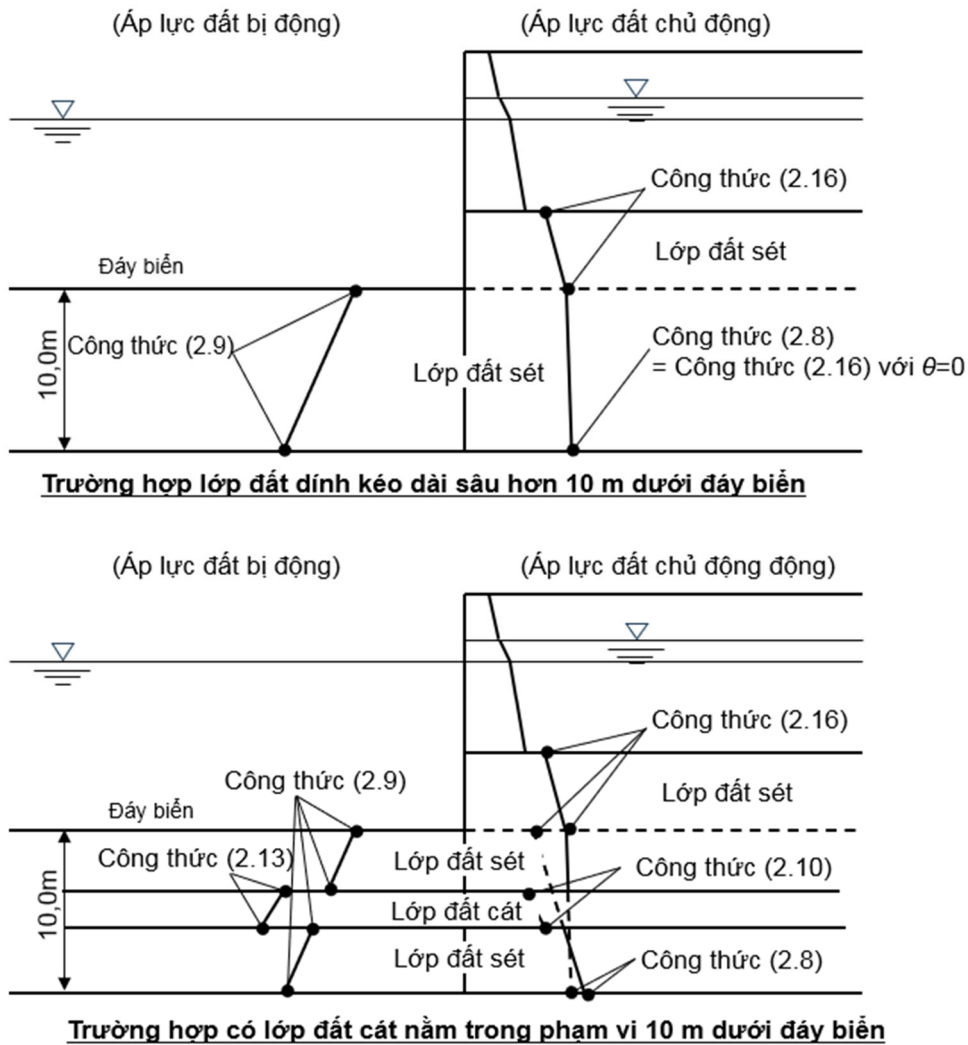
(Áp lực đất bị động)

(Áp lực đất chủ động)

Công thức (2.16)

Lớp đất sét

Đáy biển

Công thức (2.9)

10,0m

Lớp đất sét

Công thức (2.8)
= Công thức (2.16) với $\theta$=0

Trường hợp lớp đất dính kéo dài sâu hơn 10 m dưới đáy biển

(Áp lực đất bị động)

(Áp lực đất chủ động động)

Công thức (2.16)

Lớp đất sét

Công thức (2.9)

Đáy biển

Công thức (2.13)

10,0m

Lớp đất sét

Công thức (2.10)

Lớp đất cát

Lớp đất sét

Công thức (2.8)

Trường hợp có lớp đất cát nằm trong phạm vi 10 m dưới đáy biển